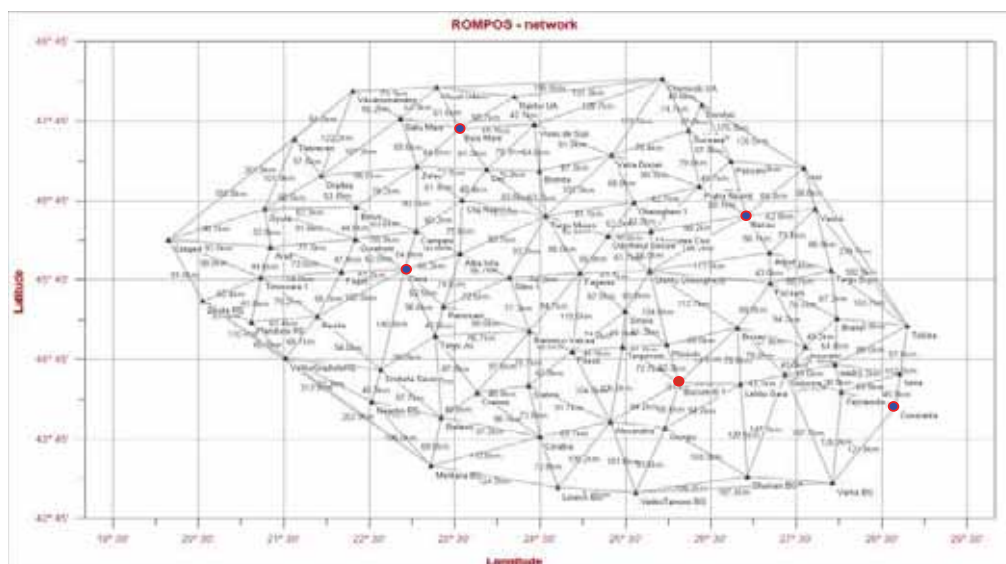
ROMPOS - network

48° 45'
47° 45'
46° 45'
45° 45'
44° 45'
43° 45'
42° 45'

Latitude

19° 30'
20° 30'
21° 30'
22° 30'
23° 30'
24° 30'
25° 30'
26° 30'
27° 30'
28° 30'
29° 30'

Longitude

Vicovu de Sus
Chernivtsi UA
Rakhiv UA
Baia Mare
Satu Mare
Tasnad
Oradea
Zalau
Dej
Bistrita
Vatra Dornei
Suceava
Botosani
Iasi
Piatra Neamt
Bacau
Vaslui
Cluj-Napoca
Deva
Sibiu
Brasov
Alba Iulia
Arad
Timisoara
Resita
Drobeta Turnu Severin
Targu Jiu
Ramnicu Valcea
Pitesti
Targoviste
Ploiesti
Buzau
Braila
Galati
Focsani
Tulcea
Constanta
Bucuresti
Slatina
Craiova
Calarasi
Slobozia
Giurgiu
Alexandria
Turnu Magurele
Mangalia
Medgidia
Campina
Miercurea Ciuc
Odorheiu Secuiesc
Sfantu Gheorghe
Targu Mures
Vama
Lugoj
Caransebes
Hunedoara
Petrosani
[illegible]